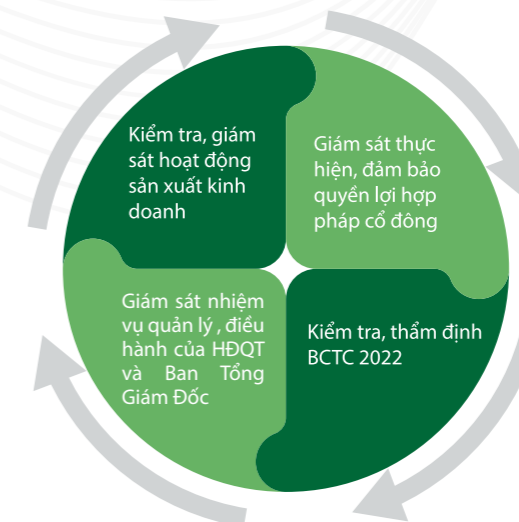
Kiểm tra, giám sát hoạt động sản xuất kinh doanh

Giám sát thực hiện, đảm bảo quyền lợi hợp pháp cổ đông

Giám sát nhiệm vụ quản lý , điều hành của HĐQT và Ban Tổng Giám Đốc

Kiểm tra, thẩm định BCTC 2022